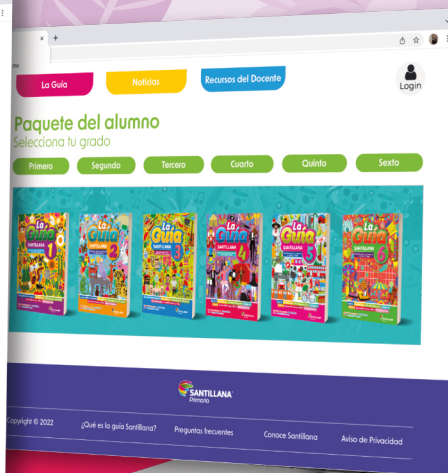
La Guía

Noticias

Recursos del Docente

Login

Paquete del alumno

Selecciona tu grado

Primero

Segundo

Tercero

Cuarto

Quinto

Sexto

La Guía 1

La Guía 2

La Guía 3

La Guía 4

La Guía 5

La Guía 6

SANTILLANA

Primaria

Copyright © 2022

¿Qué es la guía Santillana?

Preguntas frecuentes

Conoce Santillana

Aviso de Privacidad